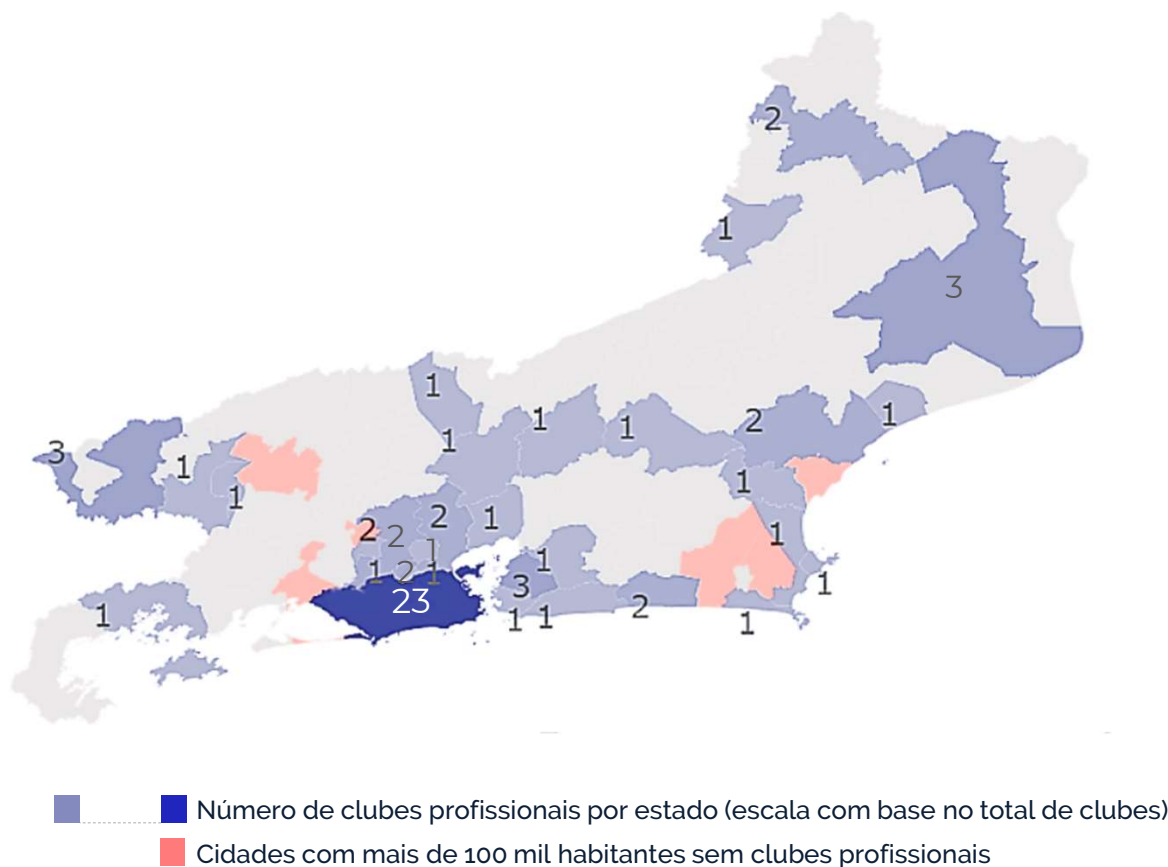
2
1
3
1
1
1
1
2
1
3
1
1
1
1
2
2
2
1
1
1
2
1
1
23
1
3
1
1
2
1
1
1

Número de clubes profissionais por estado (escala com base no total de clubes)
Cidades com mais de 100 mil habitantes sem clubes profissionais